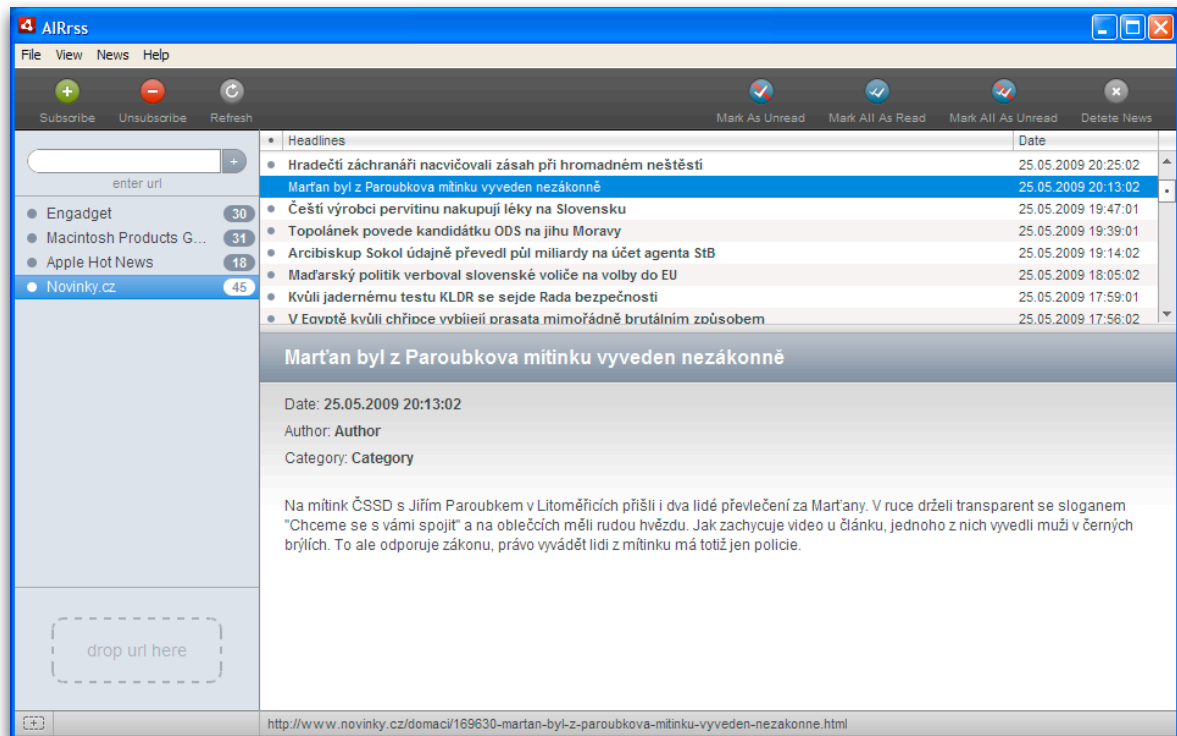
AIRrss

File View News Help

Subscribe Unsubscribe Refresh

Mark As Unread Mark All As Read Mark All As Unread Detete News

enter url

Engadget 30
Macintosh Products G... 31
Apple Hot News 18
Novinky.cz 45

drop url here

| • | Headlines | Date |
|---|---|---|
| • | Hradečtí záchranáři nacvičovali zásah při hromadném neštěstí | 25.05.2009 20:25:02 |
| | Marťan byl z Paroubkova mítinku vyveden nezákonně | 25.05.2009 20:13:02 |
| • | Čeští výrobci pervitinu nakupují léky na Slovensku | 25.05.2009 19:47:01 |
| • | Topolánek povede kandidátku ODS na jihu Moravy | 25.05.2009 19:39:01 |
| • | Arcibiskup Sokol údajně převedl půl miliardy na účet agenta StB | 25.05.2009 19:14:02 |
| • | Maďarský politik verboval slovenské voliče na volby do EU | 25.05.2009 18:05:02 |
| • | Kvůli jadernému testu KLDR se sejde Rada bezpečnosti | 25.05.2009 17:59:01 |
| • | V Egyptě kvůli chřipce vybíjejí prasata mimořádně brutálním způsobem | 25.05.2009 17:56:02 |

Marťan byl z Paroubkova mítinku vyveden nezákonně

Date: 25.05.2009 20:13:02

Author: Author

Category: Category

Na mítink ČSSD s Jiřím Paroubkem v Litoměřicích přišli i dva lidé převlečení za Marťany. V ruce drželi transparent se sloganem "Chceme se s vámi spojit" a na oblečcích měli rudou hvězdu. Jak zachycuje video u článku, jednoho z nich vyvedli muži v černých brýlích. To ale odporuje zákonu, právo vyvádět lidi z mítinku má totiž jen policie.

http://www.novinky.cz/domaci/169630-martan-byl-z-paroubkova-mitinku-vyveden-nezakonne.html